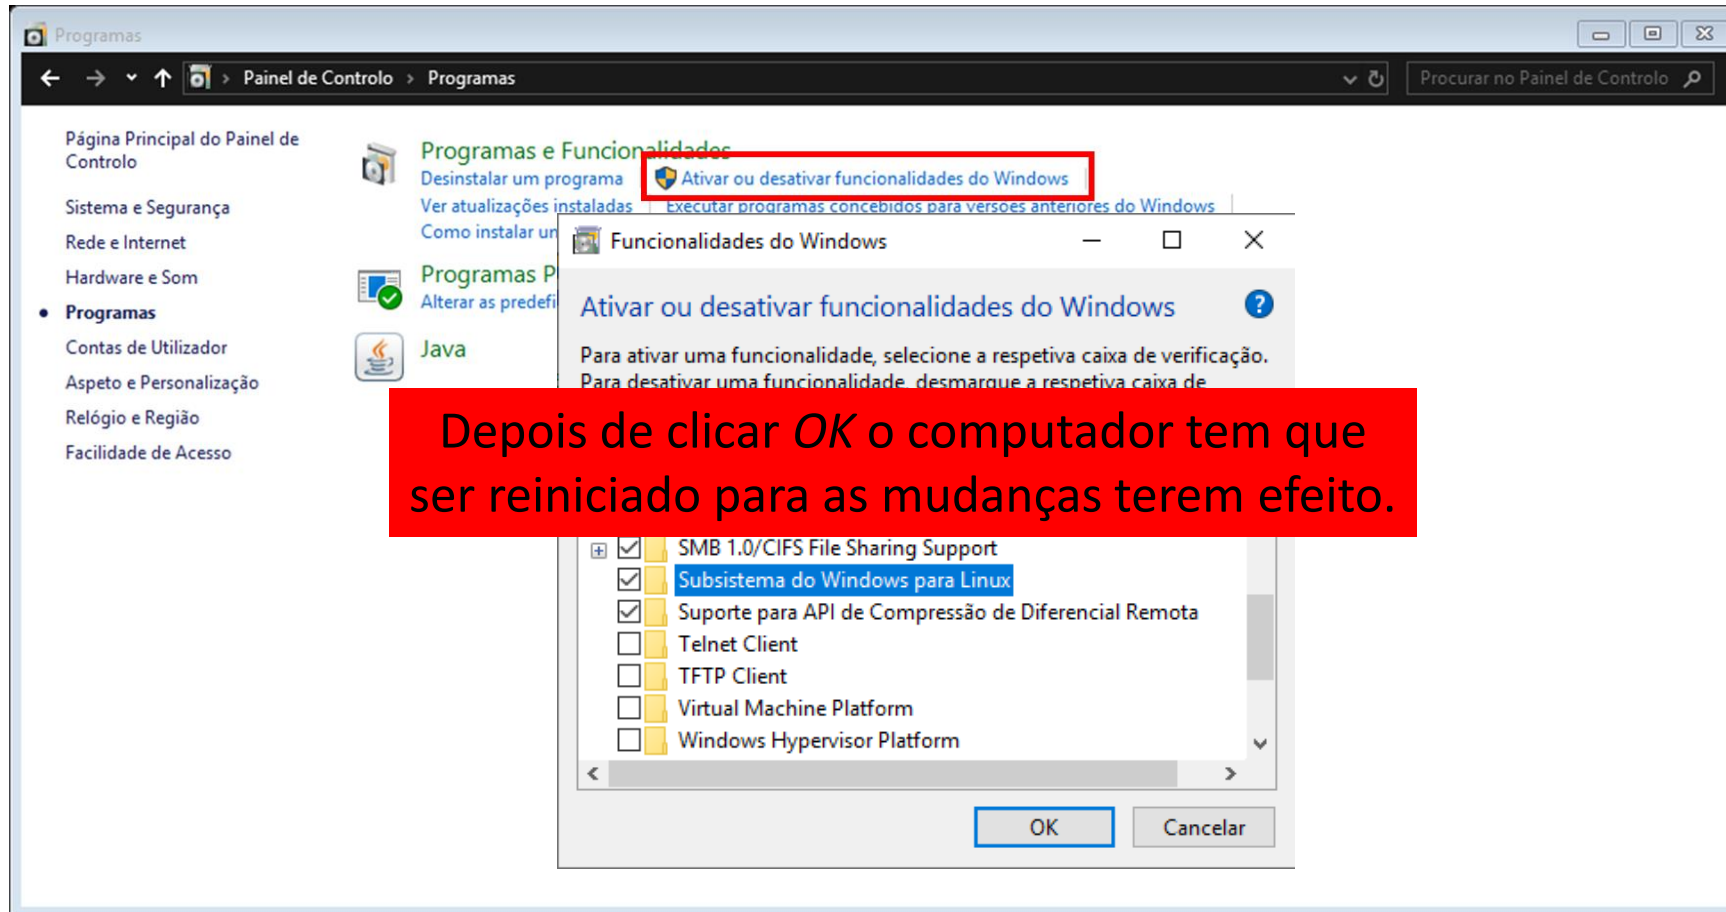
Programas

Painel de Controlo > Programas

Procurar no Painel de Controlo

Página Principal do Painel de Controlo

Sistema e Segurança

Rede e Internet

Hardware e Som

Programas

Contas de Utilizador

Aspeto e Personalização

Relógio e Região

Facilidade de Acesso

Programas e Funcionalidades

Desinstalar um programa

Ativar ou desativar funcionalidades do Windows

Ver atualizações instaladas

Executar programas concebidos para versões anteriores do Windows

Como instalar un

Programas P

Alterar as predefi

Java

Funcionalidades do Windows

Ativar ou desativar funcionalidades do Windows

Para ativar uma funcionalidade, selecione a respetiva caixa de verificação. Para desativar uma funcionalidade, desmarque a respetiva caixa de

Depois de clicar *OK* o computador tem que ser reiniciado para as mudanças terem efeito.

SMB 1.0/CIFS File Sharing Support

Subsistema do Windows para Linux

Suporte para API de Compressão de Diferencial Remota

Telnet Client

TFTP Client

Virtual Machine Platform

Windows Hypervisor Platform

OK

Cancelar